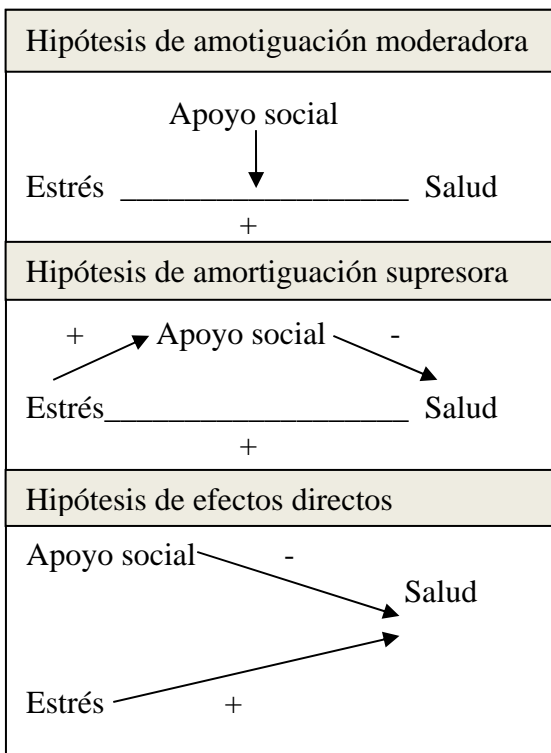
Hipótesis de amotiguación moderadora

Apoyo social

Estrés ____________________ Salud

+

Hipótesis de amortiguación supresora

+ Apoyo social -

Estrés____________________ Salud

+

Hipótesis de efectos directos

Apoyo social -

Salud

Estrés +